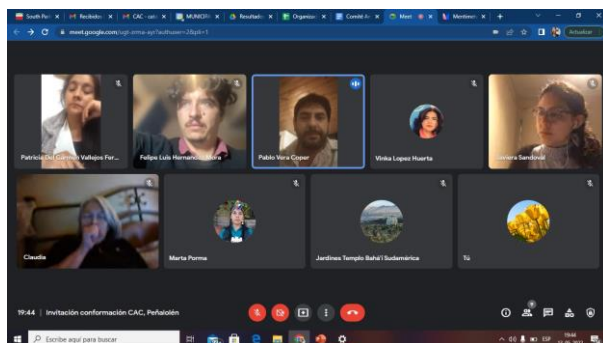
South Pa | Recibidos | CAC - car | MUNICIP | Resultado | Organiza | Comité As | Meet | Mentimet | +

meet.google.com/sqh-zmse-ayi?authuser=2&pli=1

Actualizar

Patricia Del Carmen Vallejos Fer...

Felipe Luis Hernandez Mora

Pablo Vera Coper

Vinka Lopez Huerta

Javiera Sandoval

Claudia

Marta Porma

Jardines Templo Bahá'í Sudamérica

Tú

19:44 | Invitación conformación CAC, Peñalolén

Escribe aquí para buscar

ESP

19:44